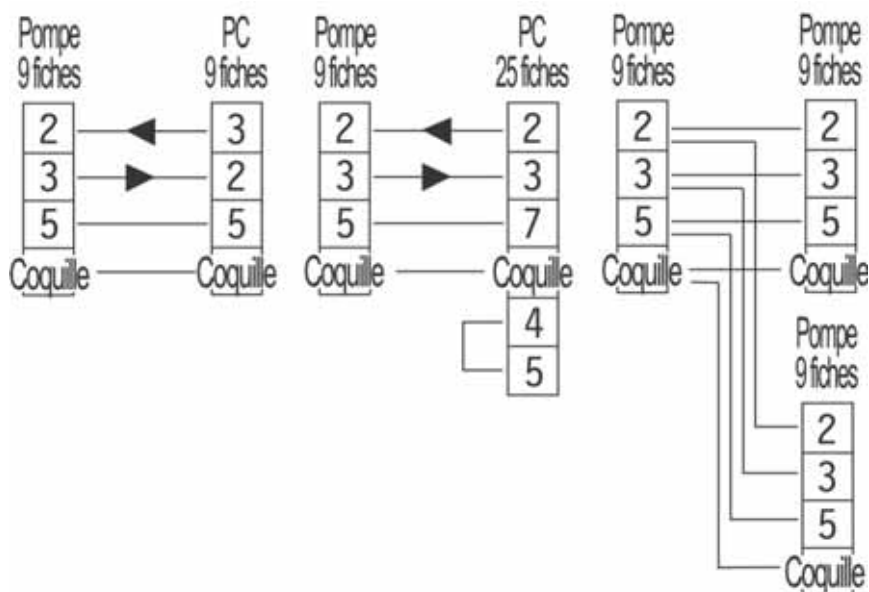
Pompe 9 fiches

2
3
5
Coquille

PC 9 fiches

3
2
5
Coquille

Pompe 9 fiches

2
3
5
Coquille

PC 25 fiches

2
3
7
Coquille
4
5

Pompe 9 fiches

2
3
5
Coquille

Pompe 9 fiches

2
3
5
Coquille

Pompe 9 fiches

2
3
5
Coquille